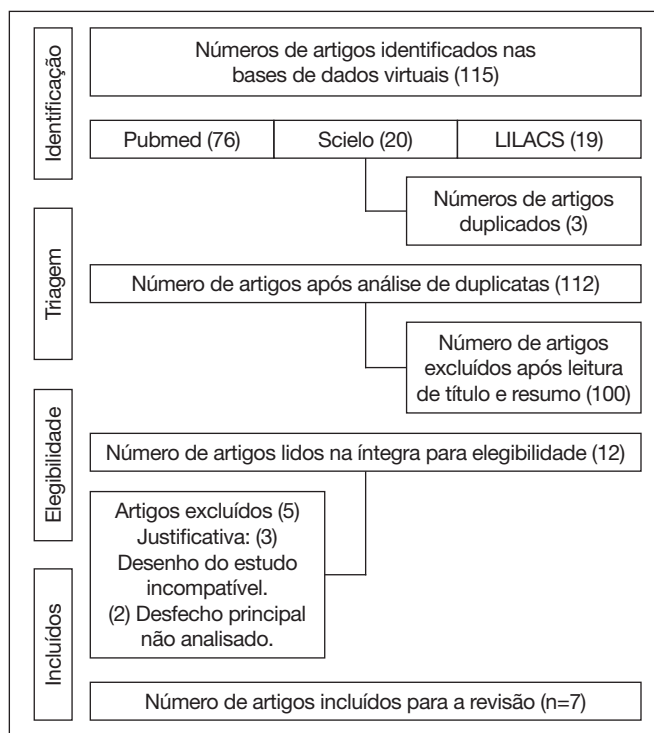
Identificação

Números de artigos identificados nas bases de dados virtuais (115)

Pubmed (76)

Scielo (20)

LILACS (19)

Números de artigos duplicados (3)

Triagem

Número de artigos após análise de duplicatas (112)

Número de artigos excluídos após leitura de título e resumo (100)

Elegibilidade

Número de artigos lidos na íntegra para elegibilidade (12)

Artigos excluídos (5) Justificativa: (3) Desenho do estudo incompatível. (2) Desfecho principal não analisado.

Incluídos

Número de artigos incluídos para a revisão (n=7)